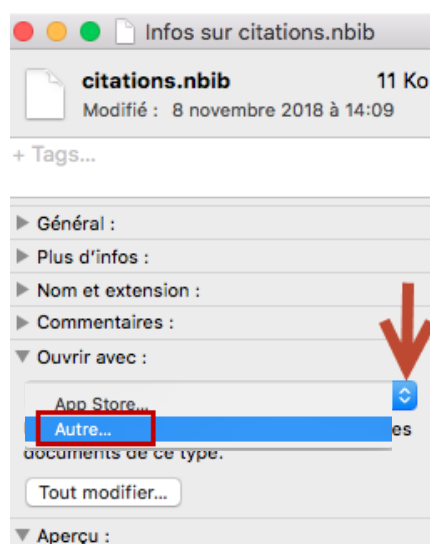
Infos sur citations.nbib

citations.nbib 11 Ko
Modifié : 8 novembre 2018 à 14:09

+ Tags...

Général :
Plus d'infos :
Nom et extension :
Commentaires :
Ouvrir avec :

App Store...
Autre...
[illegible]es
documents de ce type.

Tout modifier...

Aperçu :